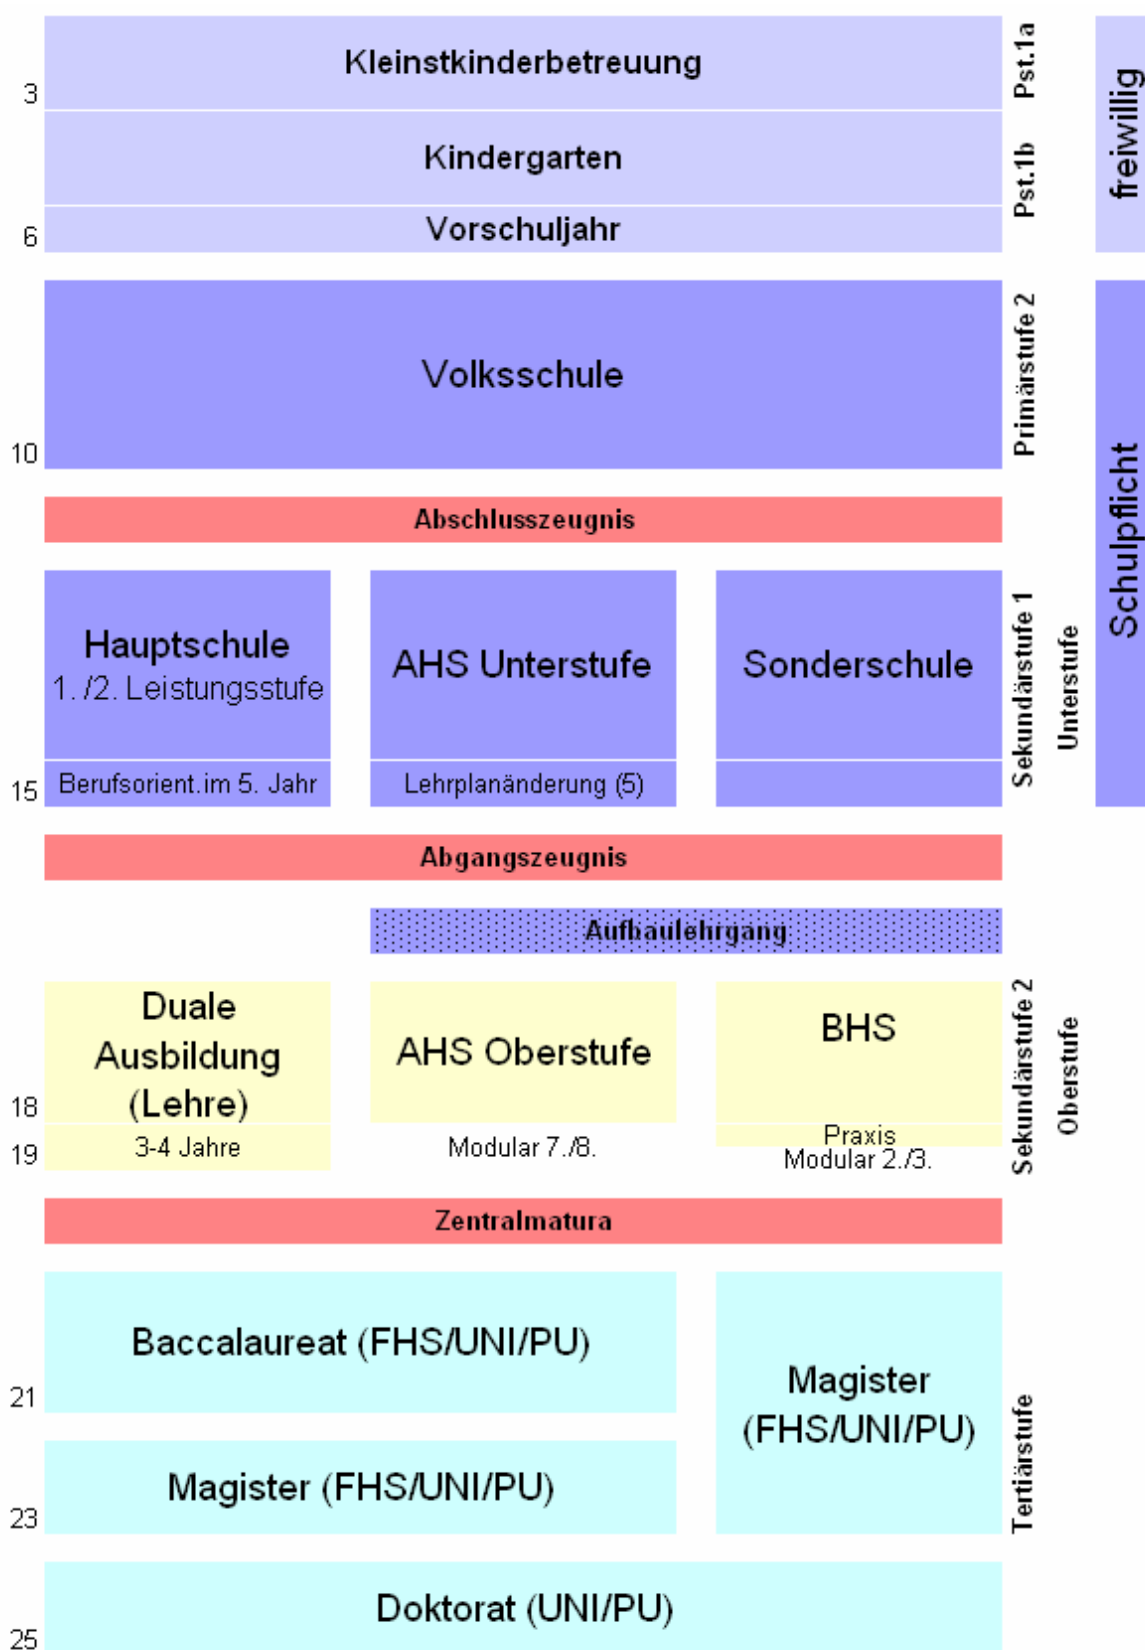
Kleinstkinderbetreuung
3
Pst.1a
Kindergarten
Pst.1b
Vorschuljahr
6
freiwillig

Volksschule
10
Primärstufe 2
Schulpflicht

Abschlusszeugnis

Hauptschule
1. /2. Leistungsstufe
Berufsorient.im 5. Jahr
15

AHS Unterstufe
Lehrplanänderung (5)

Sonderschule

Sekundärstufe 1
Unterstufe

Abgangszeugnis

Aufbaulehrgang

Duale Ausbildung (Lehre)
18
3-4 Jahre
19

AHS Oberstufe
Modular 7./8.

BHS
Praxis
Modular 2./3.

Sekundärstufe 2
Oberstufe

Zentralmatura

Baccalaureat (FHS/UNI/PU)
21
Magister (FHS/UNI/PU)
23

Magister (FHS/UNI/PU)

Tertiärstufe

Doktorat (UNI/PU)
25